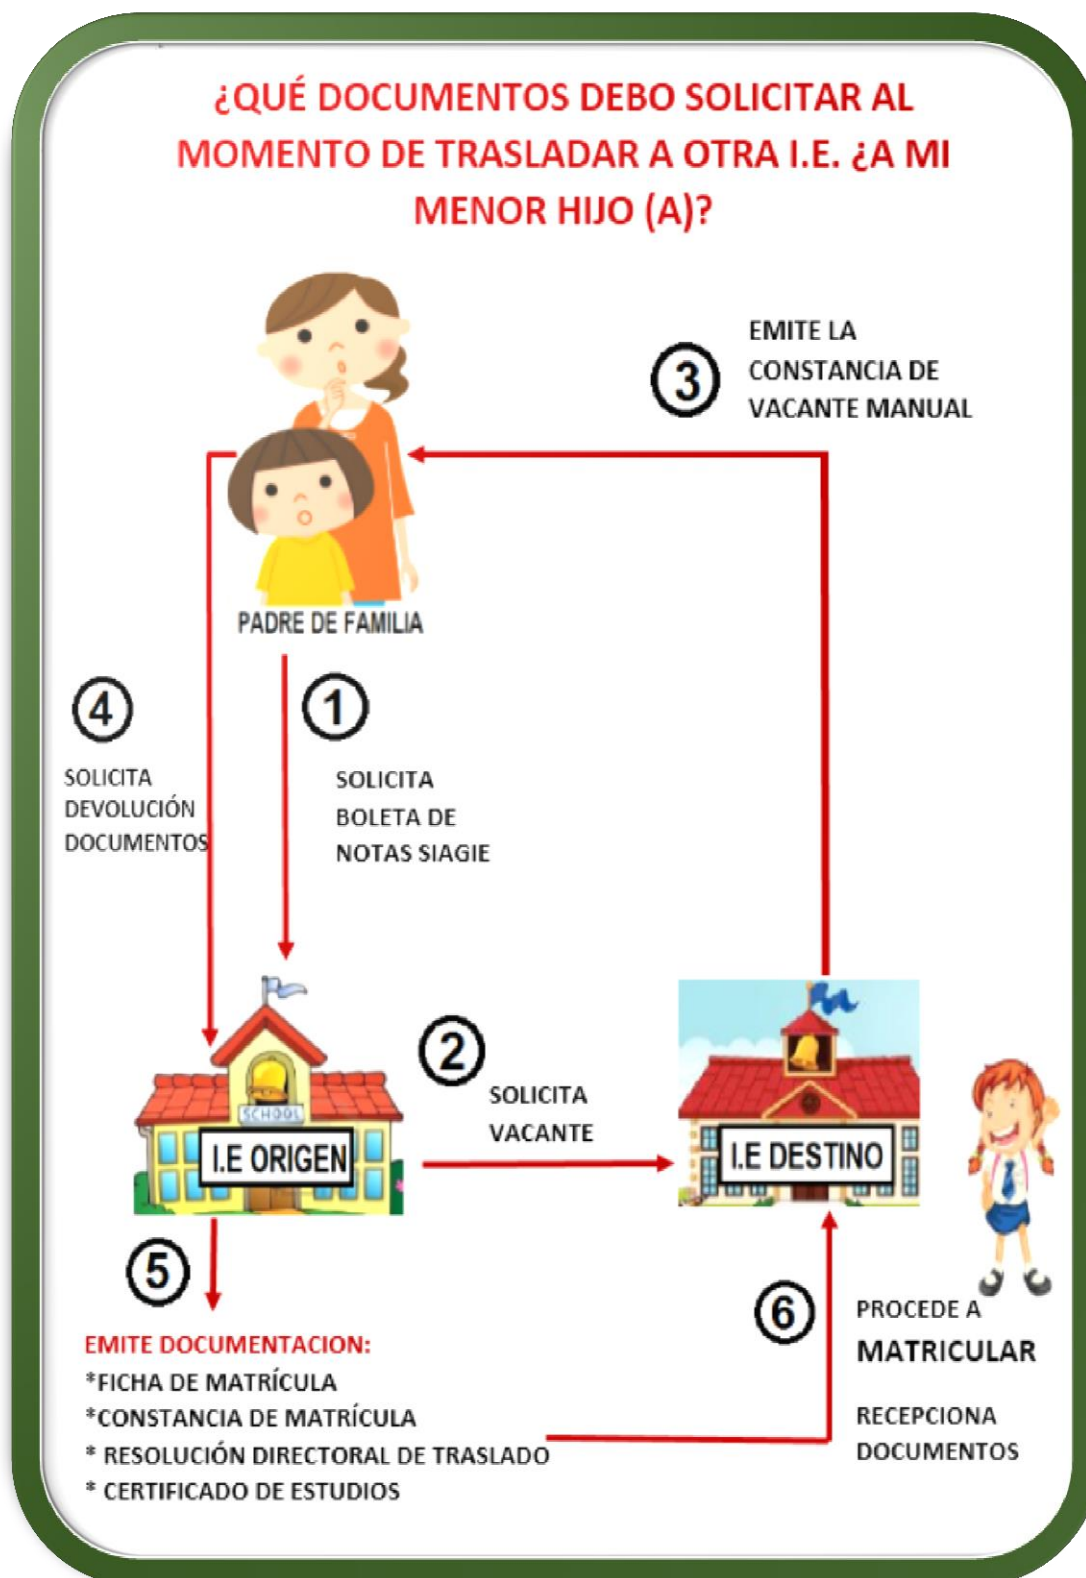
¿QUÉ DOCUMENTOS DEBO SOLICITAR AL MOMENTO DE TRASLADAR A OTRA I.E. ¿A MI MENOR HIJO (A)?

3 EMITE LA CONSTANCIA DE VACANTE MANUAL

PADRE DE FAMILIA

4 SOLICITA DEVOLUCIÓN DOCUMENTOS

1 SOLICITA BOLETA DE NOTAS SIAGIE

SCHOOL

I.E ORIGEN

2 SOLICITA VACANTE

I.E DESTINO

5 EMITE DOCUMENTACION:
*FICHA DE MATRÍCULA
*CONSTANCIA DE MATRÍCULA
* RESOLUCIÓN DIRECTORAL DE TRASLADO
* CERTIFICADO DE ESTUDIOS

6 PROCEDE A MATRICULAR

RECEPCIONA DOCUMENTOS